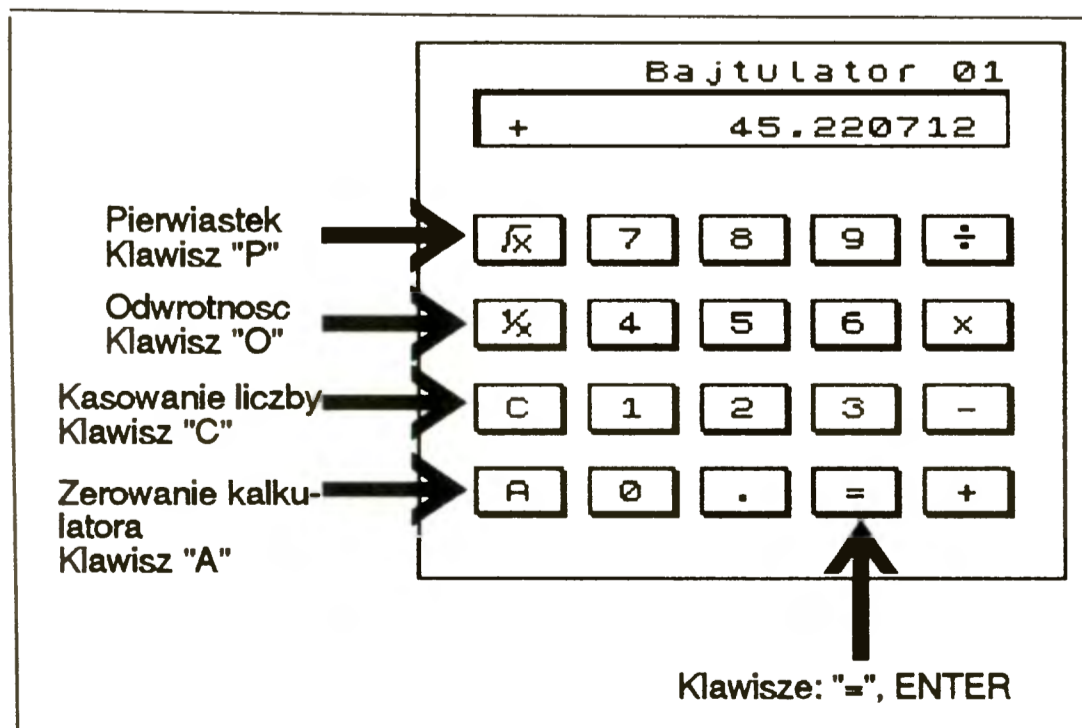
Bajtulator 01

+ 45.220712

Pierwiastek Klawisz "P"

Odwrotnosc Klawisz "O"

Kasowanie liczby Klawisz "C"

Zerowanie kalkulatora Klawisz "A"

$\sqrt{x}$ 7 8 9 ÷

$\frac{1}{x}$ 4 5 6 ×

C 1 2 3 −

A 0 . = +

Klawisze: "=", ENTER